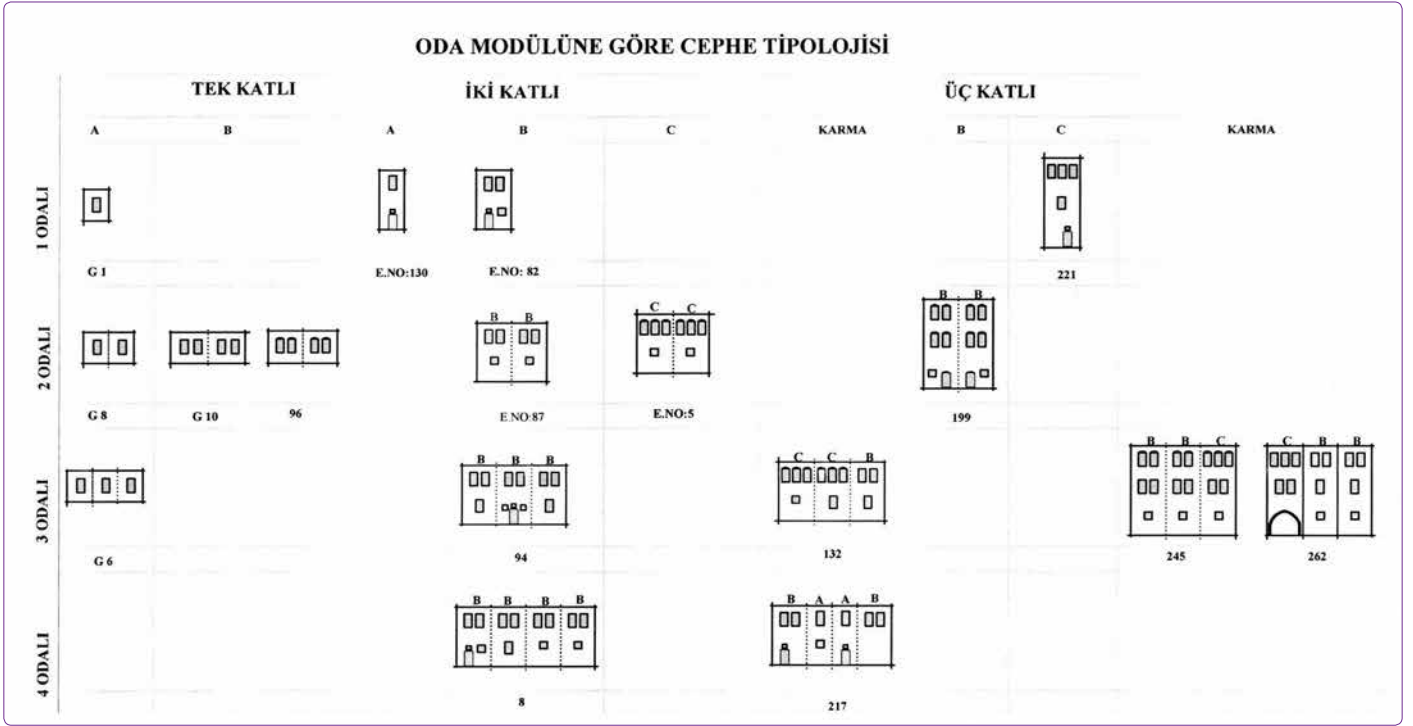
ODA MODÜLÜNE GÖRE CEPHE TİPOLOJİSİ

TEK KATLI

İKİ KATLI

ÜÇ KATLI

A B A B C KARMA B C KARMA

1 ODALI

G 1

E.NO:130

E.NO: 82

221

2 ODALI

G 8

G 10

96

B B

E.NO:87

C C

E.NO:5

B B

199

3 ODALI

G 6

B B B

94

C C B

132

B B C

245

C B B

262

4 ODALI

B B B B

8

B A A B

217